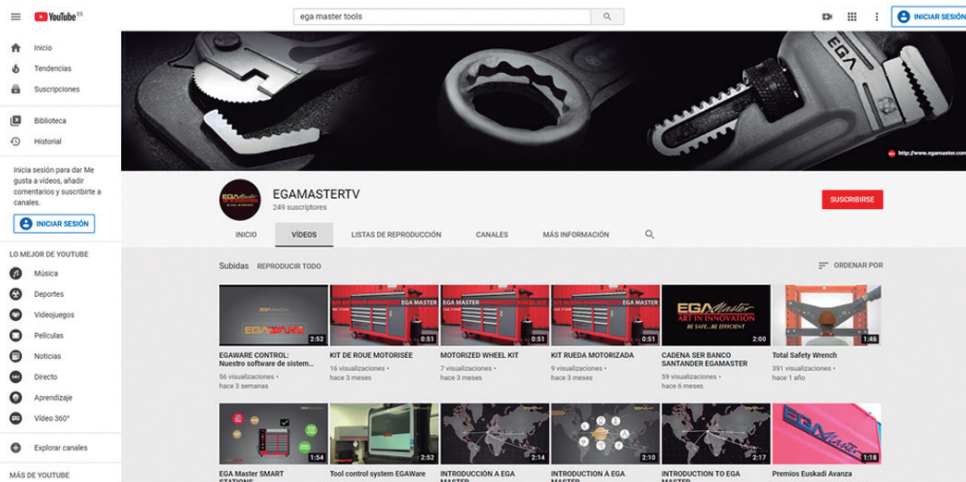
YouTube ES

ega master tools

INICIAR SESIÓN

Inicio
Tendencias
Suscripciones

Biblioteca
Historial

Inicia sesión para dar Me gusta a vídeos, añadir comentarios y suscribirte a canales.

INICIAR SESIÓN

LO MEJOR DE YOUTUBE
Música
Deportes
Videojuegos
Películas
Noticias
Directo
Aprendizaje
Vídeo 360°

Explorar canales

MÁS DE YOUTUBE

EGA

http://www.egamaster.com

EGAMASTERTV
249 suscriptores

SUSCRIBIRSE

INICIO
VÍDEOS
LISTAS DE REPRODUCCIÓN
CANALES
MÁS INFORMACIÓN

Subidas REPRODUCIR TODO

ORDENAR POR

EGAWARE
2:52
EGAWARE CONTROL: Nuestro software de sistem...
56 visualizaciones • hace 3 semanas

EGA MASTER
0:51
KIT DE ROUE MOTORISÉE
16 visualizaciones • hace 3 meses

EGA MASTER
0:51
MOTORIZED WHEEL KIT
7 visualizaciones • hace 3 meses

EGA MASTER
0:51
KIT RUEDA MOTORIZADA
9 visualizaciones • hace 3 meses

EGA Master
ART IN INNOVATION
BE SAFE...BE EFFICIENT
2:00
CADENA SER BANCO SANTANDER EGAMASTER
59 visualizaciones • hace 6 meses

1:46
Total Safety Wrench
391 visualizaciones • hace 1 año

1:54
EGA Master SMART STATIONS

2:52
Tool control system EGAWare

2:14
INTRODUCCIÓN A EGA MASTER

2:10
INTRODUCTION À EGA MASTER

2:17
INTRODUCTION TO EGA MASTER

EGA Master
1:18
Premios Euskadi Avanza